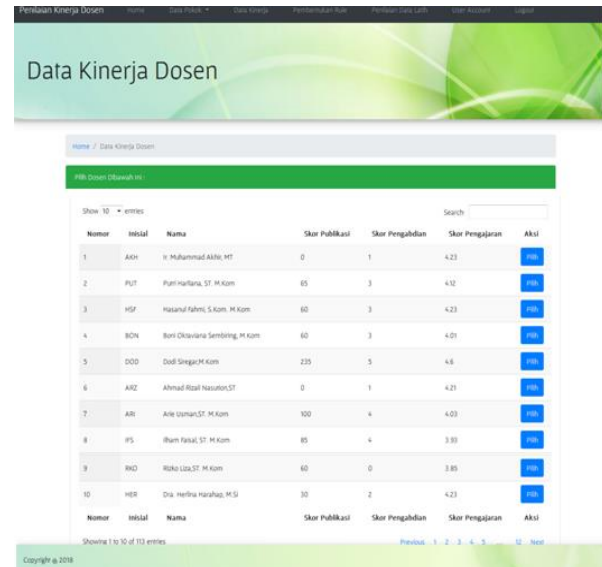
Penilaian Kinerja Dosen   Home   Data Pokok ▾   Data Kinerja   Pembentukan Rule   Penilaian Data Latih   User Account   Logout

Data Kinerja Dosen

Home / Data Kinerja Dosen

Pilih Dosen Dibawah ini :

Show 10 ▾ entries

Search:

| Nomor | Inisial | Nama | Skor Publikasi | Skor Pengabdian | Skor Pengajaran | Aksi |
|---|---|---|---|---|---|---|
| 1 | AKH | Ir. Muhammad Akhir, MT | 0 | 1 | 4.23 | Pilih |
| 2 | PUT | Putri Harliana, ST. M.Kom | 65 | 3 | 4.12 | Pilih |
| 3 | HSF | Hasanul Fahmi, S.Kom. M.Kom | 60 | 3 | 4.23 | Pilih |
| 4 | BON | Boni Oktaviana Sembiring, M.Kom | 60 | 3 | 4.01 | Pilih |
| 5 | DOD | Dodi Siregar,M.Kom | 235 | 5 | 4.6 | Pilih |
| 6 | ARZ | Ahmad Rizali Nasution,ST | 0 | 1 | 4.21 | Pilih |
| 7 | ARI | Arie Usman,ST. M.Kom | 100 | 4 | 4.03 | Pilih |
| 8 | IFS | Ilham Faisal, ST. M.Kom | 85 | 4 | 3.93 | Pilih |
| 9 | RKO | Rizko Liza,ST. M.Kom | 60 | 0 | 3.85 | Pilih |
| 10 | HER | Dra. Herfina Harahap, M.Si | 30 | 2 | 4.23 | Pilih |
| Nomor | Inisial | Nama | Skor Publikasi | Skor Pengabdian | Skor Pengajaran | Aksi |

Showing 1 to 10 of 113 entries

Previous 1 2 3 4 5 ... 12 Next

Copyright © 2018